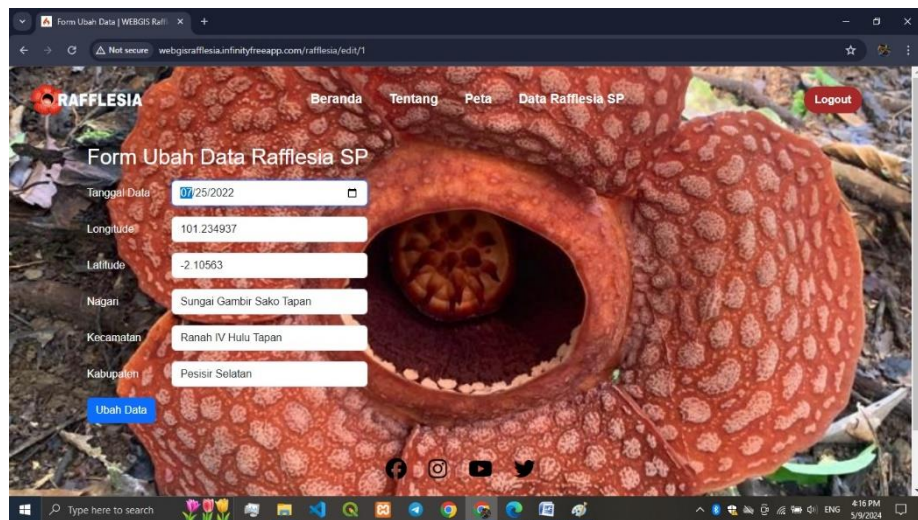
Form Ubah Data | WEBGIS Raffl ×
+
Not secure webgisrafflesia.infinityfreeapp.com/rafflesia/edit/1

RAFFLESIA
Beranda Tentang Peta Data Rafflesia SP
Logout

Form Ubah Data Rafflesia SP

Tanggal Data 07/25/2022
Longitude 101.234937
Latitude -2.10563
Nagari Sungai Gambir Sako Tapan
Kecamatan Ranah IV Hulu Tapan
Kabupaten Pesisir Selatan
Ubah Data

Type here to search
ENG 4:16 PM 5/9/2024